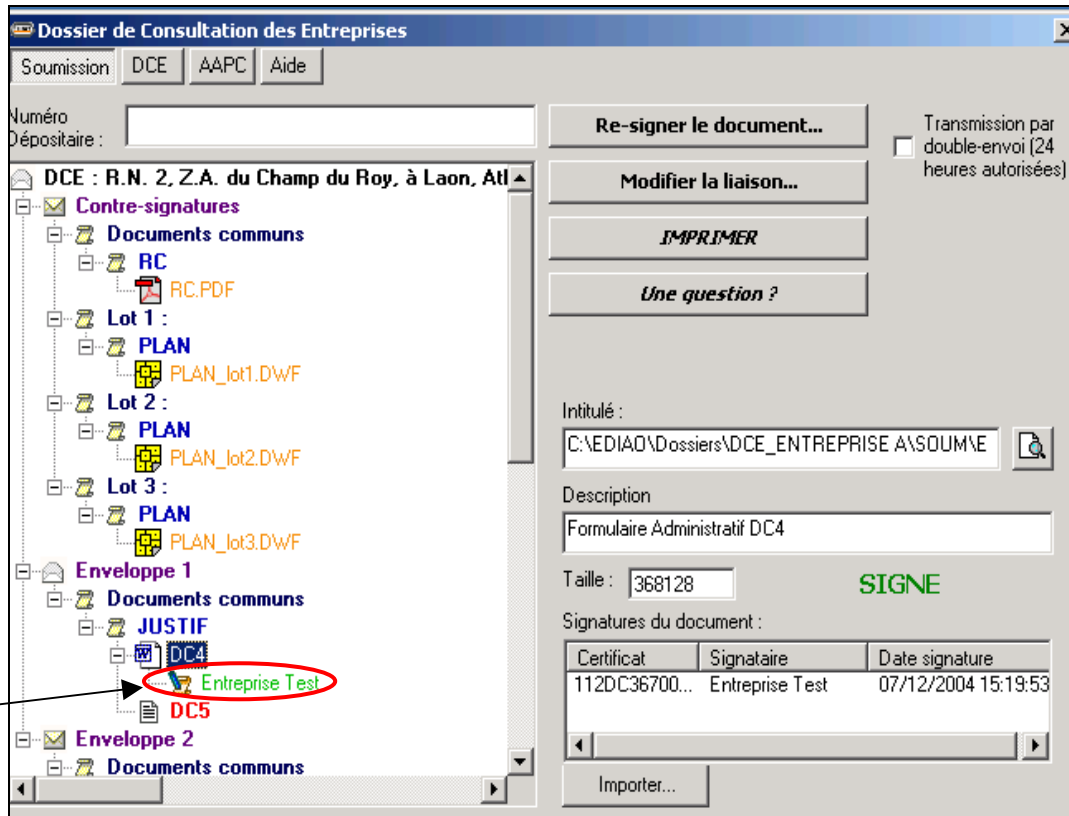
Dossier de Consultation des Entreprises

Soumission | DCE | AAPC | Aide

Numéro Dépositaire :

Re-signer le document...

Transmission par double-envoi (24 heures autorisées)

Modifier la liaison...

IMPRIMER

Une question ?

DCE : R.N. 2, Z.A. du Champ du Roy, à Laon, Atl
Contre-signatures
Documents communs
RC
RC.PDF
Lot 1 :
PLAN
PLAN_lot1.DWF
Lot 2 :
PLAN
PLAN_lot2.DWF
Lot 3 :
PLAN
PLAN_lot3.DWF
Enveloppe 1
Documents communs
JUSTIF
DC4
Entreprise Test
DC5
Enveloppe 2
Documents communs

Intitulé :
C:\EDIAO\Dossiers\DCE_ENTREPRISE A\SOUM\E

Description
Formulaire Administratif DC4

Taille : 368128

SIGNE

Signatures du document :

| Certificat | Signataire | Date signature |
|---|---|---|
| 112DC36700... | Entreprise Test | 07/12/2004 15:19:53 |

Importer...